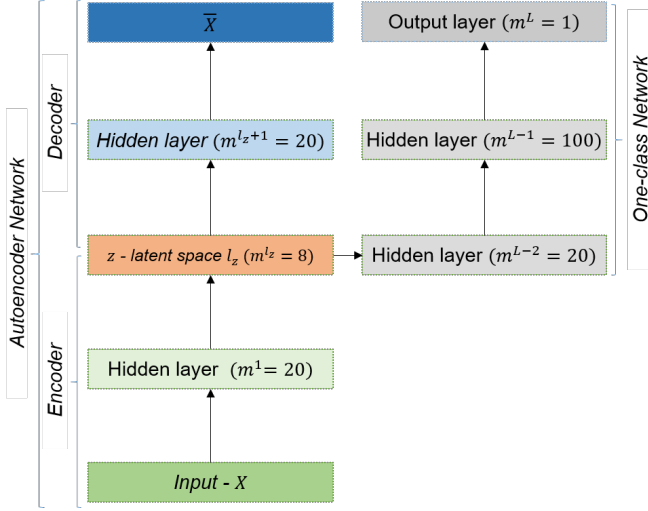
$\overline{X}$

Output layer $(m^L = 1)$

Decoder

Hidden layer $(m^{l_z+1} = 20)$

Hidden layer $(m^{L-1} = 100)$

One-class Network

Autoencoder Network

z - latent space $l_z$ $(m^{l_z} = 8)$

Hidden layer $(m^{L-2} = 20)$

Encoder

Hidden layer $(m^1 = 20)$

Input - $X$